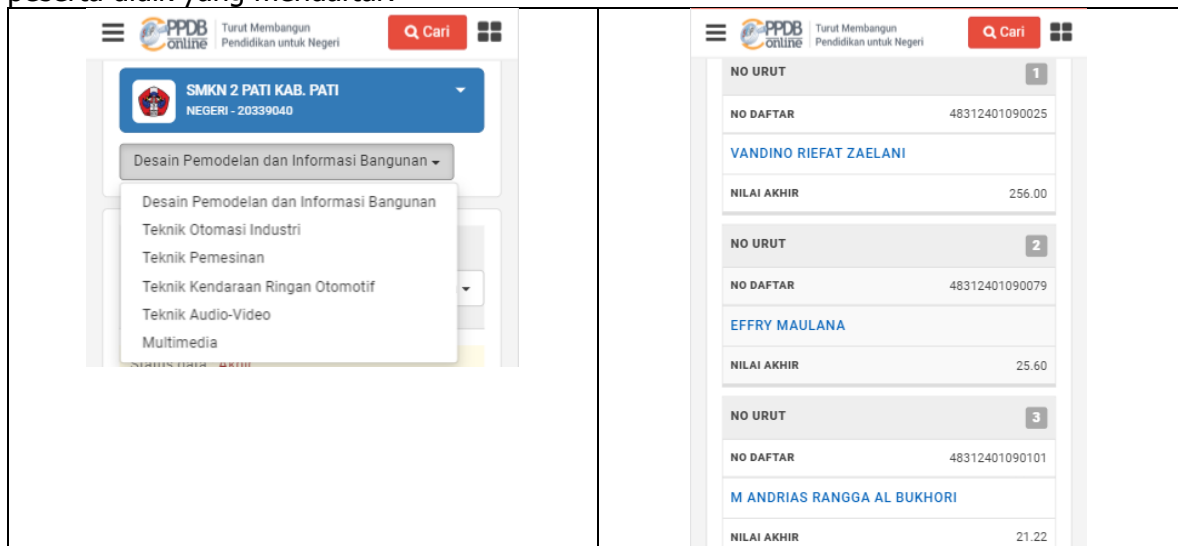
peserta didik yang mendaftar.

PPDB online Turut Membangun Pendidikan untuk Negeri Cari

SMKN 2 PATI KAB. PATI
NEGERI - 20339040

Desain Pemodelan dan Informasi Bangunan

Desain Pemodelan dan Informasi Bangunan
Teknik Otomasi Industri
Teknik Pemesinan
Teknik Kendaraan Ringan Otomotif
Teknik Audio-Video
Multimedia

Status data : Aktif

PPDB online Turut Membangun Pendidikan untuk Negeri Cari

| NO URUT | 1 |
|---|---|
| NO DAFTAR | 48312401090025 |
| VANDINO RIEFAT ZAELANI | |
| NILAI AKHIR | 256.00 |

| NO URUT | 2 |
|---|---|
| NO DAFTAR | 48312401090079 |
| EFFRY MAULANA | |
| NILAI AKHIR | 25.60 |

| NO URUT | 3 |
|---|---|
| NO DAFTAR | 48312401090101 |
| M ANDRIAS RANGGA AL BUKHORI | |
| NILAI AKHIR | 21.22 |